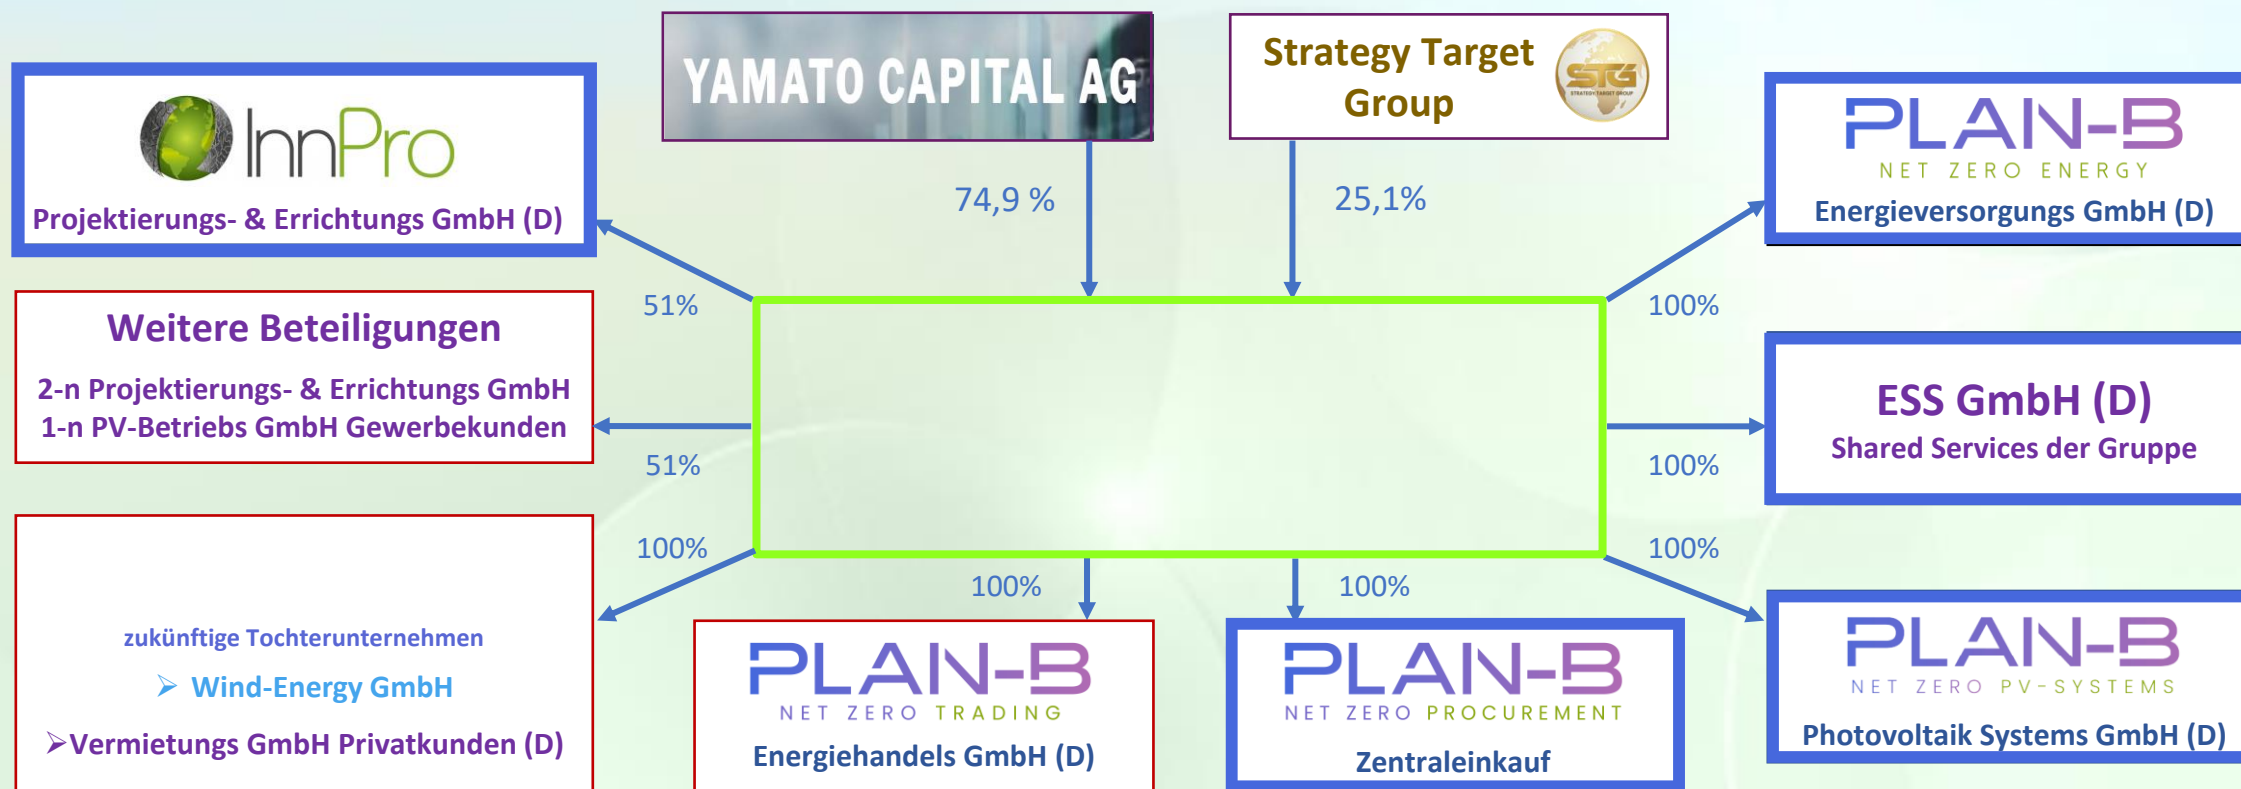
YAMATO CAPITAL AG

Strategy Target Group

STG

InnPro

Projektierungs- & Errichtungs GmbH (D)

74,9 %

25,1%

PLAN-B
NET ZERO ENERGY
Energieversorgungs GmbH (D)

51%

100%

Weitere Beteiligungen

2-n Projektierungs- & Errichtungs GmbH
1-n PV-Betriebs GmbH Gewerbekunden

ESS GmbH (D)
Shared Services der Gruppe

51%

100%

100%

100%

100%

100%

zukünftige Tochterunternehmen
➢ Wind-Energy GmbH
➢Vermietungs GmbH Privatkunden (D)

PLAN-B
NET ZERO TRADING
Energiehandels GmbH (D)

PLAN-B
NET ZERO PROCUREMENT
Zentraleinkauf

PLAN-B
NET ZERO PV-SYSTEMS
Photovoltaik Systems GmbH (D)